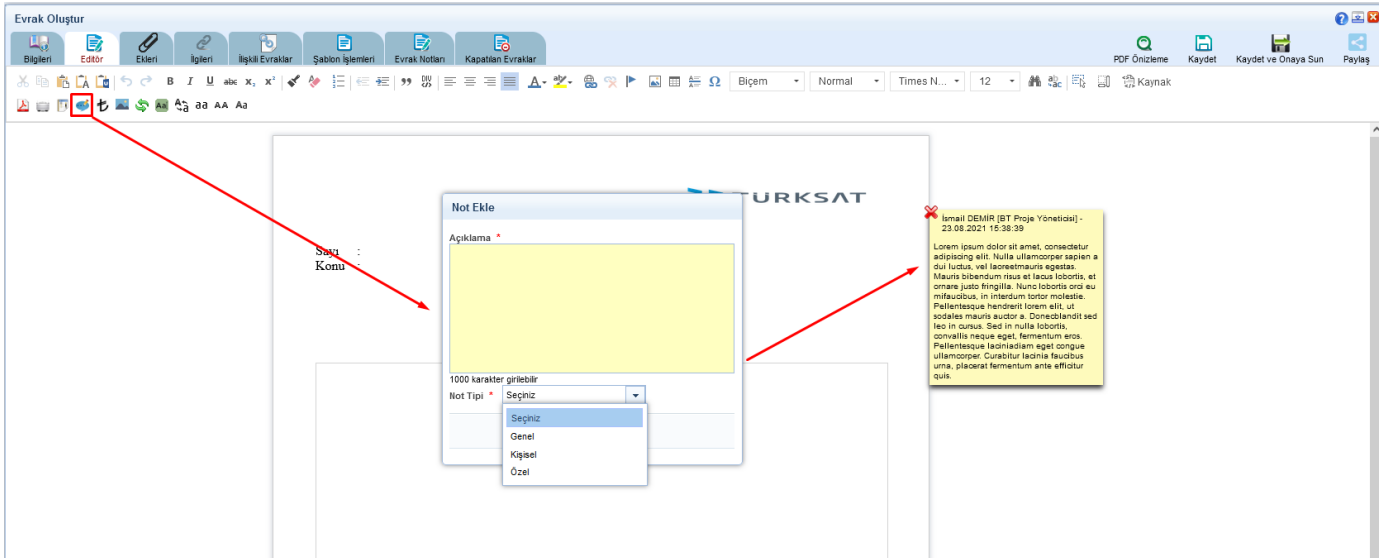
Evrak Oluştur

Bilgileri Editör Ekleri İlgileri İlişkili Evraklar Şablon İşlemleri Evrak Notları Kapatılan Evraklar

PDF Önizleme Kaydet Kaydet ve Onaya Sun Paylaş

Biçem Normal Times N... 12 Kaynak

aa AA Aa

TURKSAT

Sayı :
Konu :

Not Ekle

Açıklama *

1000 karakter girilebilir

Not Tipi * Seçiniz

Seçiniz
Genel
Kişisel
Özel

İsmail DEMİR [BT Proje Yöneticisi] - 23.08.2021 15:38:39

Lorem ipsum dolor sit amet, consectetur adipiscing elit. Nulla ullamcorper sapien a dui luctus, vel laoreetmauris egestas. Mauris bibendum risus et lacus lobortis, et ornare justo fringilla. Nunc lobortis orci eu mifaucibus, in interdum tortor molestie. Pellentesque hendrerit lorem elit, ut sodales mauris auctor a. Donecblandit sed leo in cursus. Sed in nulla lobortis, convallis neque eget, fermentum eros. Pellentesque laciniadiam eget congue ullamcorper. Curabitur lacinia faucibus urna, placerat fermentum ante efficitur quis.